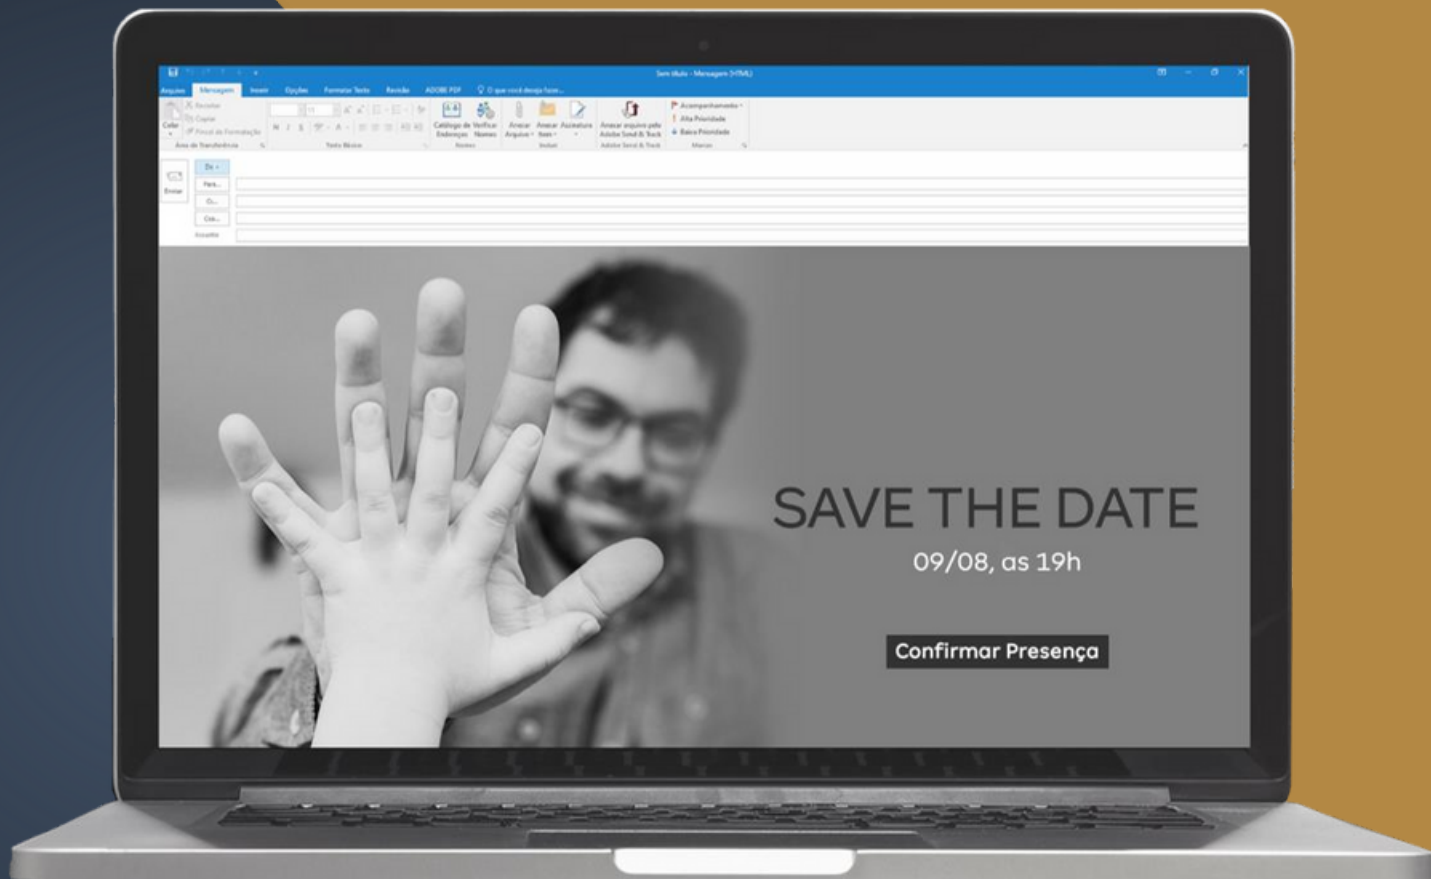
Sem título - Mensagem (HTML)

Arquivo Mensagem Inserir Opções Formatar Texto Revisão ADOBE PDF O que você deseja fazer...

Recortar Copiar Colar Pincel de Formatação Área de Transferência

Texto Básico

Catálogo de Endereços Verificar Nomes Nomes

Anexar Arquivo Anexar Item Assinatura Incluir

Anexar arquivo pelo Adobe Send & Track Adobe Send & Track

Acompanhamento Alta Prioridade Baixa Prioridade Marcas

Enviar De Para... Cc... Cco... Assunto

SAVE THE DATE

09/08, as 19h

Confirmar Presença